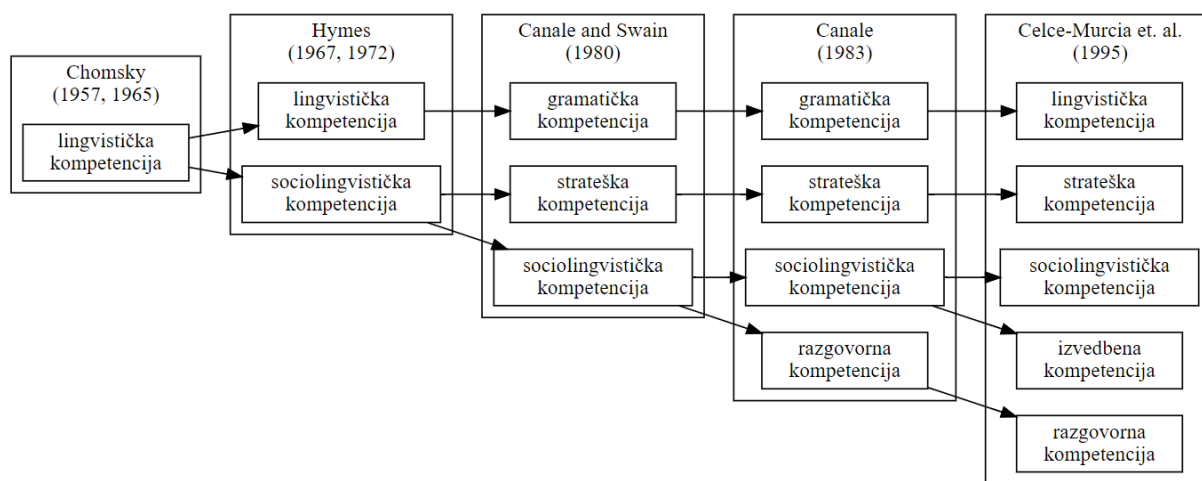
Chomsky
(1957, 1965)

lingvistička kompetencija

Hymes
(1967, 1972)

lingvistička kompetencija

sociolingvistička kompetencija

Canale and Swain
(1980)

gramatička kompetencija

strateška kompetencija

sociolingvistička kompetencija

Canale
(1983)

gramatička kompetencija

strateška kompetencija

sociolingvistička kompetencija

razgovorna kompetencija

Celce-Murcia et. al.
(1995)

lingvistička kompetencija

strateška kompetencija

sociolingvistička kompetencija

izvedbena kompetencija

razgovorna kompetencija